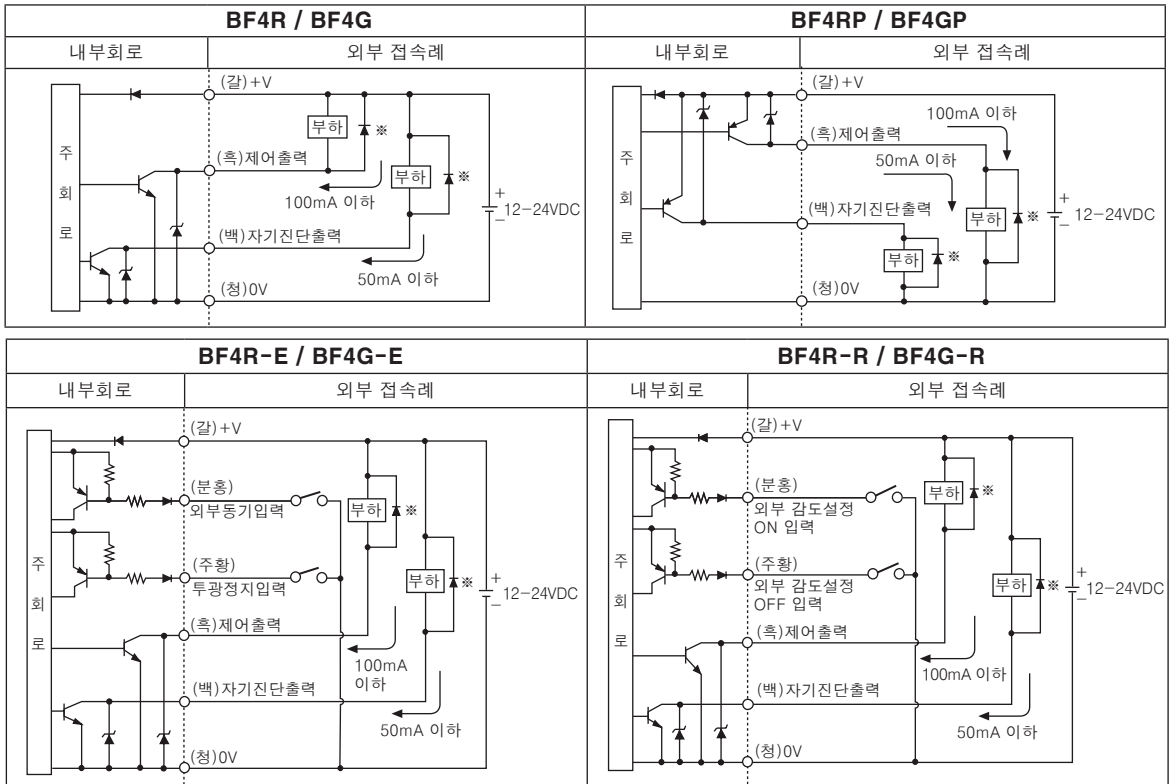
**BF4R / BF4G**

| 내부회로 | 외부 접속례 |
|---|---|

주 회 로

(갈)+V
부하 ※
(흑)제어출력
부하 ※
100mA 이하
$+$ $-$ 12-24VDC
(백)자기진단출력
50mA 이하
(청)0V

**BF4RP / BF4GP**

| 내부회로 | 외부 접속례 |
|---|---|

주 회 로

(갈)+V
100mA 이하
(흑)제어출력
50mA 이하
(백)자기진단출력
부하 ※
$+$ $-$ 12-24VDC
부하 ※
(청)0V

**BF4R-E / BF4G-E**

| 내부회로 | 외부 접속례 |
|---|---|

주 회 로

(갈)+V
(분홍)
외부동기입력
부하 ※
(주황)
투광정지입력
부하 ※
$+$ $-$ 12-24VDC
(흑)제어출력
100mA 이하
(백)자기진단출력
50mA 이하
(청)0V

**BF4R-R / BF4G-R**

| 내부회로 | 외부 접속례 |
|---|---|

주 회 로

(갈)+V
(분홍)
외부 감도설정 ON 입력
부하 ※
(주황)
외부 감도설정 OFF 입력
부하 ※
$+$ $-$ 12-24VDC
(흑)제어출력
100mA 이하
(백)자기진단출력
50mA 이하
(청)0V